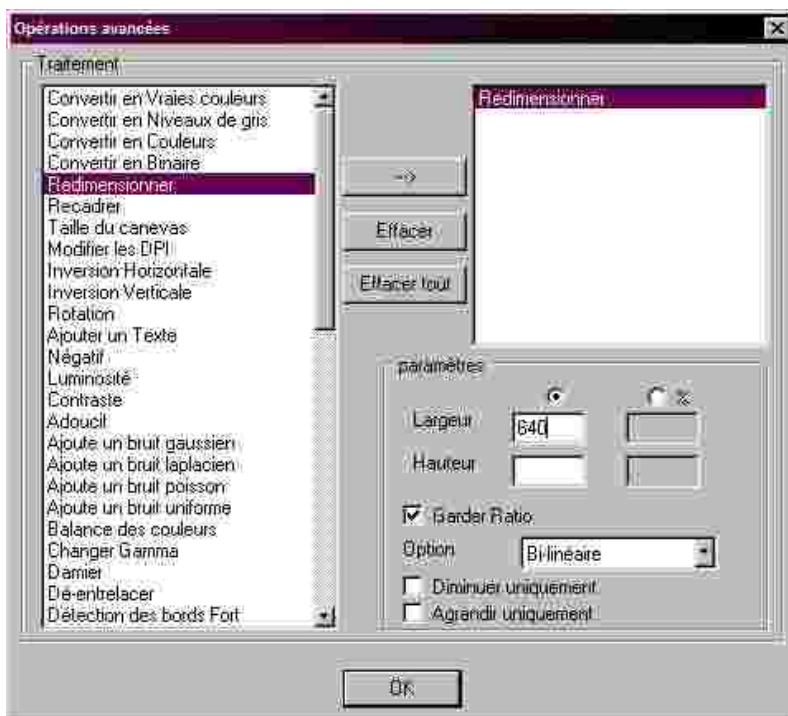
Opérations avancées

Traitement

Convertir en Vraies couleurs
Convertir en Niveaux de gris
Convertir en Couleurs
Convertir en Binaire
Redimensionner
Recadrer
Taille du canevas
Modifier les DPI
Inversion Horizontale
Inversion Verticale
Rotation
Ajouter un Texte
Négatif
Luminosité
Contraste
Adoucit
Ajoute un bruit gaussien
Ajoute un bruit laplacien
Ajoute un bruit poisson
Ajoute un bruit uniforme
Balance des couleurs
Changer Gamma
Damier
Dé-entrelacer
Détection des bords Fort

-->

Effacer

Effacer tout

Redimensionner

paramètres

%

Largeur 640

Hauteur

Garder Ratio

Option Bi-linéaire

Diminuer uniquement

Agrandir uniquement

OK